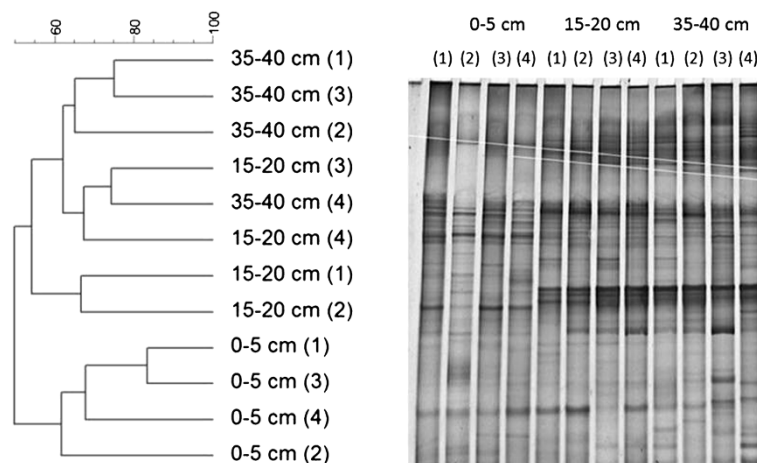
60 80 100

35-40 cm (1)
35-40 cm (3)
35-40 cm (2)
15-20 cm (3)
35-40 cm (4)
15-20 cm (4)
15-20 cm (1)
15-20 cm (2)
0-5 cm (1)
0-5 cm (3)
0-5 cm (4)
0-5 cm (2)

0-5 cm 15-20 cm 35-40 cm

(1) (2) (3) (4) (1) (2) (3) (4) (1) (2) (3) (4)